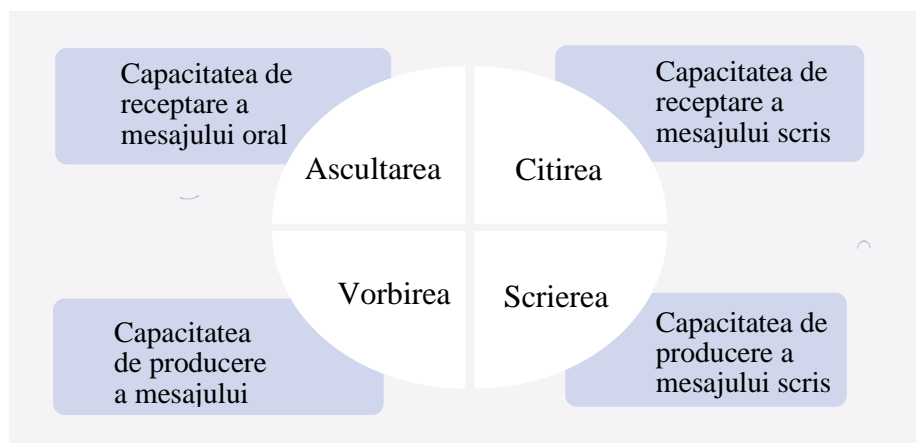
Capacitatea de receptare a mesajului oral

Capacitatea de receptare a mesajului scris

Ascultarea

Citirea

Vorbirea

Scrierea

Capacitatea de producere a mesajului

Capacitatea de producere a mesajului scris